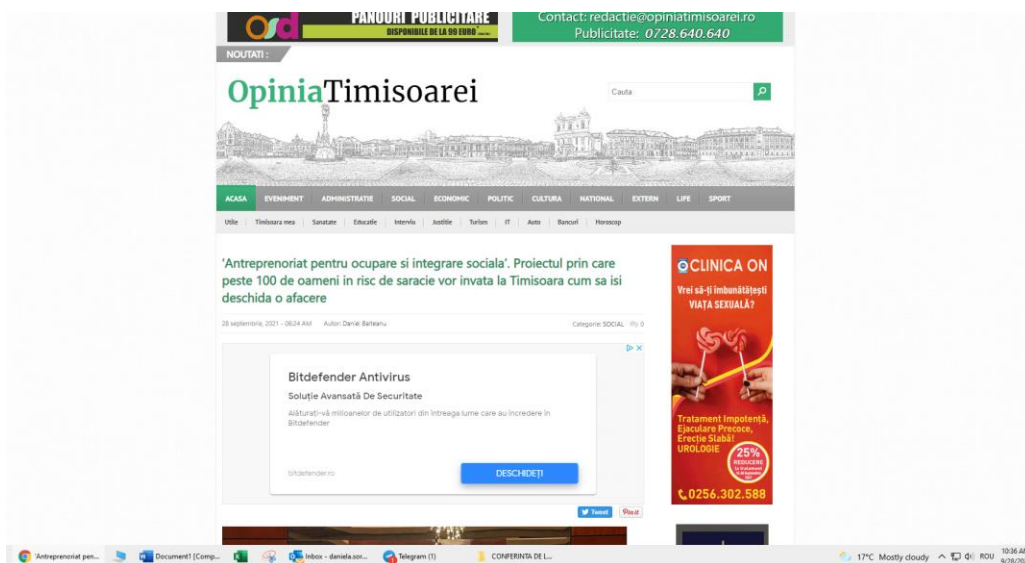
osd PANOURI PUBLICITARE DISPONIBILE DE LA 99 EURO

Contact: redactie@opiniatimisoarei.ro
Publicitate: 0728.640.640

NOUTATI :

OpiniaTimisoarei

Cauta

ACASA | EVENIMENT | ADMINISTRATIE | SOCIAL | ECONOMIC | POLITIC | CULTURA | NATIONAL | EXTERN | LIFE | SPORT

Utile | Timisoara mea | Sanatate | Educatie | Interviu | Justitie | Turism | IT | Auto | Bancuri | Horoscop

'Antreprenoriat pentru ocupare si integrare sociala'. Proiectul prin care peste 100 de oameni in risc de saracie vor invata la Timisoara cum sa isi deschida o afacere

28 septembrie, 2021 - 08:24 AM Autor: Daniel Barteanu

Categorie: SOCIAL 0

Bitdefender Antivirus
Soluție Avansată De Securitate
Alăturați-vă milioanelor de utilizatori din întreaga lume care au încredere în Bitdefender
bitdefender.ro
DESCHIDEȚI

Tweet Pin it

CLINICA ON
Vrei să-ți îmbunătățești VIAȚA SEXUALĂ?
Tratament Impotență, Ejaculare Precoce, Erecție Slabă!
UROLOGIE
25% REDUCERE
0256.302.588

'Antreprenoriat pen... Document1 [Comp... Inbox - daniela.sor... Telegram (1) CONFERINTA DE L...
17°C Mostly cloudy ROU 10:36 AM 9/28/20